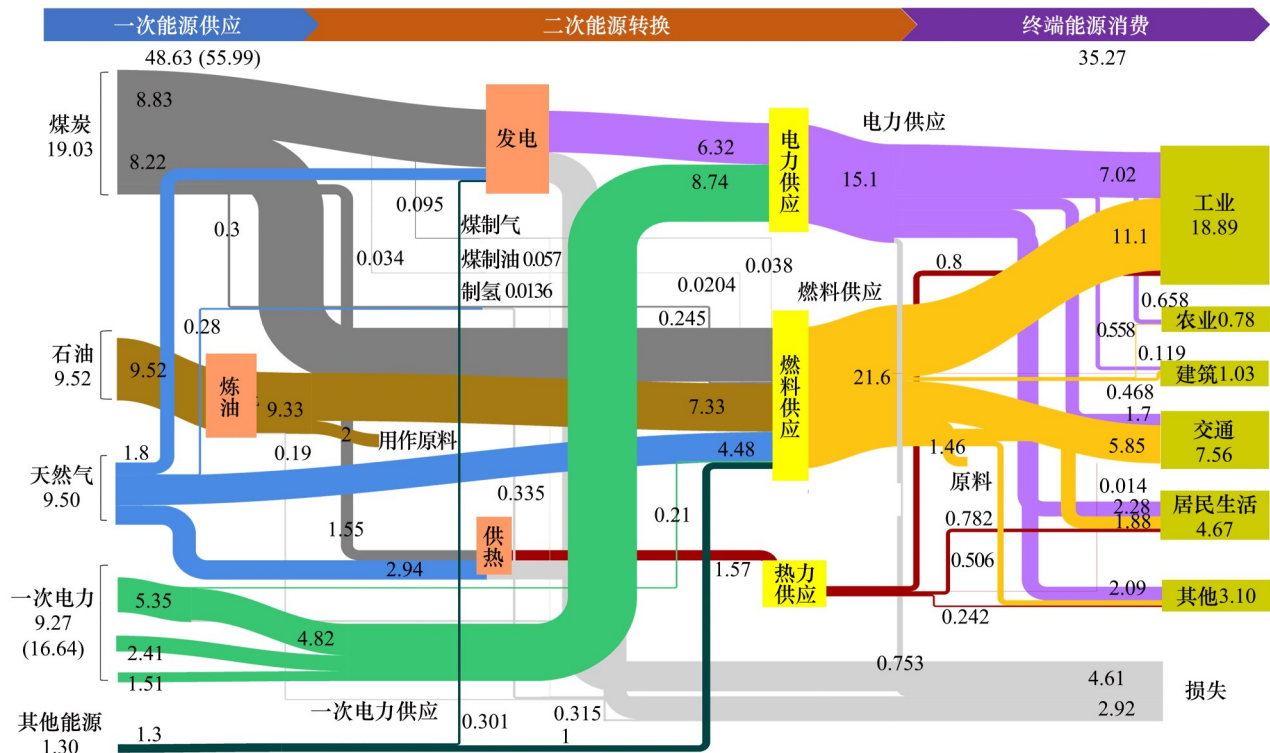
一次能源供应
二次能源转换
终端能源消费
48.63 (55.99)
35.27

煤炭
19.03
8.83
8.22
0.3
0.034
0.095
发电
煤制气
煤制油 0.057
制氢 0.0136
6.32
8.74
电力供应
电力供应
15.1
7.02
工业
18.89
11.1
0.038
0.0204
0.245
燃料供应
燃料供应
0.8
0.658
农业0.78
0.558
0.119
建筑1.03
21.6
0.468
1.7
石油
9.52
9.52
0.28
炼油
9.33
7.33
2
用作原料
0.19
1.8
天然气
9.50
4.48
1.46
原料
5.85
交通
7.56
0.335
0.014
2.28
居民生活
4.67
1.88
0.782
1.55
供热
0.21
2.94
1.57
热力供应
0.506
2.09
其他3.10
0.242
一次电力
9.27
(16.64)
5.35
4.82
2.41
1.51
0.753
4.61
损失
2.92
其他能源
1.30
1.3
一次电力供应
0.301
0.315
1